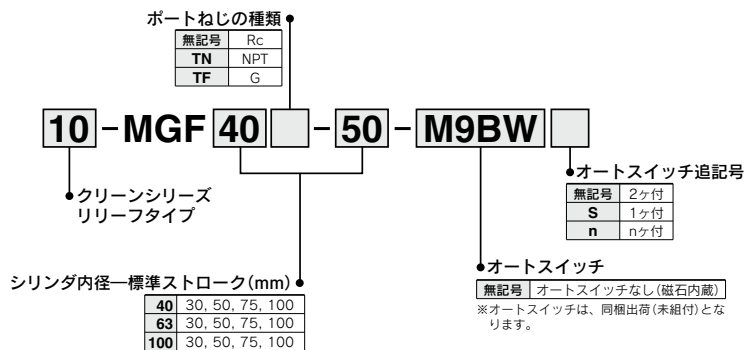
ポートねじの種類

| 無記号 | Rc |
|---|---|
| TN | NPT |
| TF | G |

10 - MGF 40 - 50 - M9BW

クリーンシリーズ
リリーフタイプ

オートスイッチ追記号

| 無記号 | 2ヶ付 |
|---|---|
| S | 1ヶ付 |
| n | nヶ付 |

シリンダ内径—標準ストローク(mm)

| 40 | 30, 50, 75, 100 |
|---|---|
| 63 | 30, 50, 75, 100 |
| 100 | 30, 50, 75, 100 |

オートスイッチ

| 無記号 | オートスイッチなし(磁石内蔵) |
|---|---|

※オートスイッチは、同梱出荷(未組付)となります。